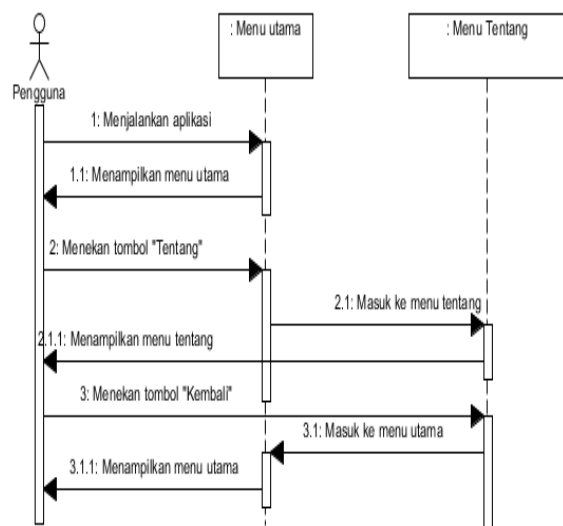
Pengguna

: Menu utama

: Menu Tentang

1: Menjalankan aplikasi

1.1: Menampilkan menu utama

2: Menekan tombol "Tentang"

2.1: Masuk ke menu tentang

2.1.1: Menampilkan menu tentang

3: Menekan tombol "Kembali"

3.1: Masuk ke menu utama

3.1.1: Menampilkan menu utama